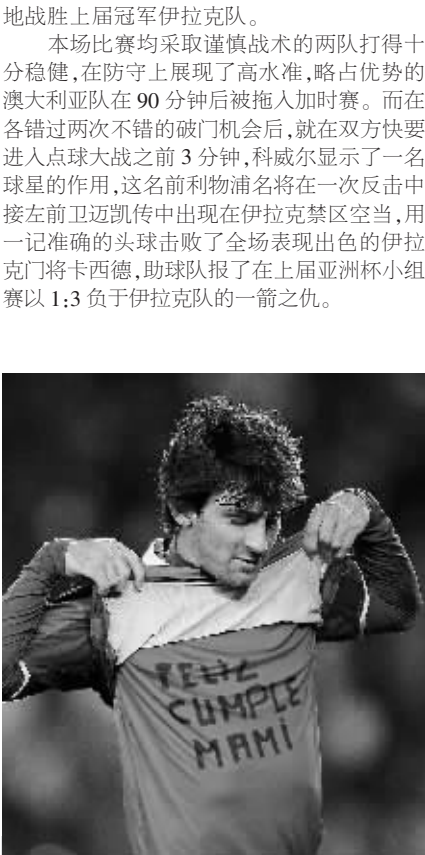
地战胜上届冠军伊拉克队。

本场比赛均采取谨慎战术的两队打得十分稳健，在防守上展现了高水准，略占优势的澳大利亚队在 90 分钟后被拖入加时赛。而在各错过两次不错的破门机会后，就在双方快要进入点球大战之前 3 分钟，科威尔显示了一名球星的作用，这名前利物浦名将在一次反击中接左前卫迈凯传中出现在伊拉克禁区空当，用一记准确的头球击败了全场表现出色的伊拉克门将卡西德，助球队报了在上届亚洲杯小组赛以 1:3 负于伊拉克队的一箭之仇。

FELIZ
CUMPLE
MAMI